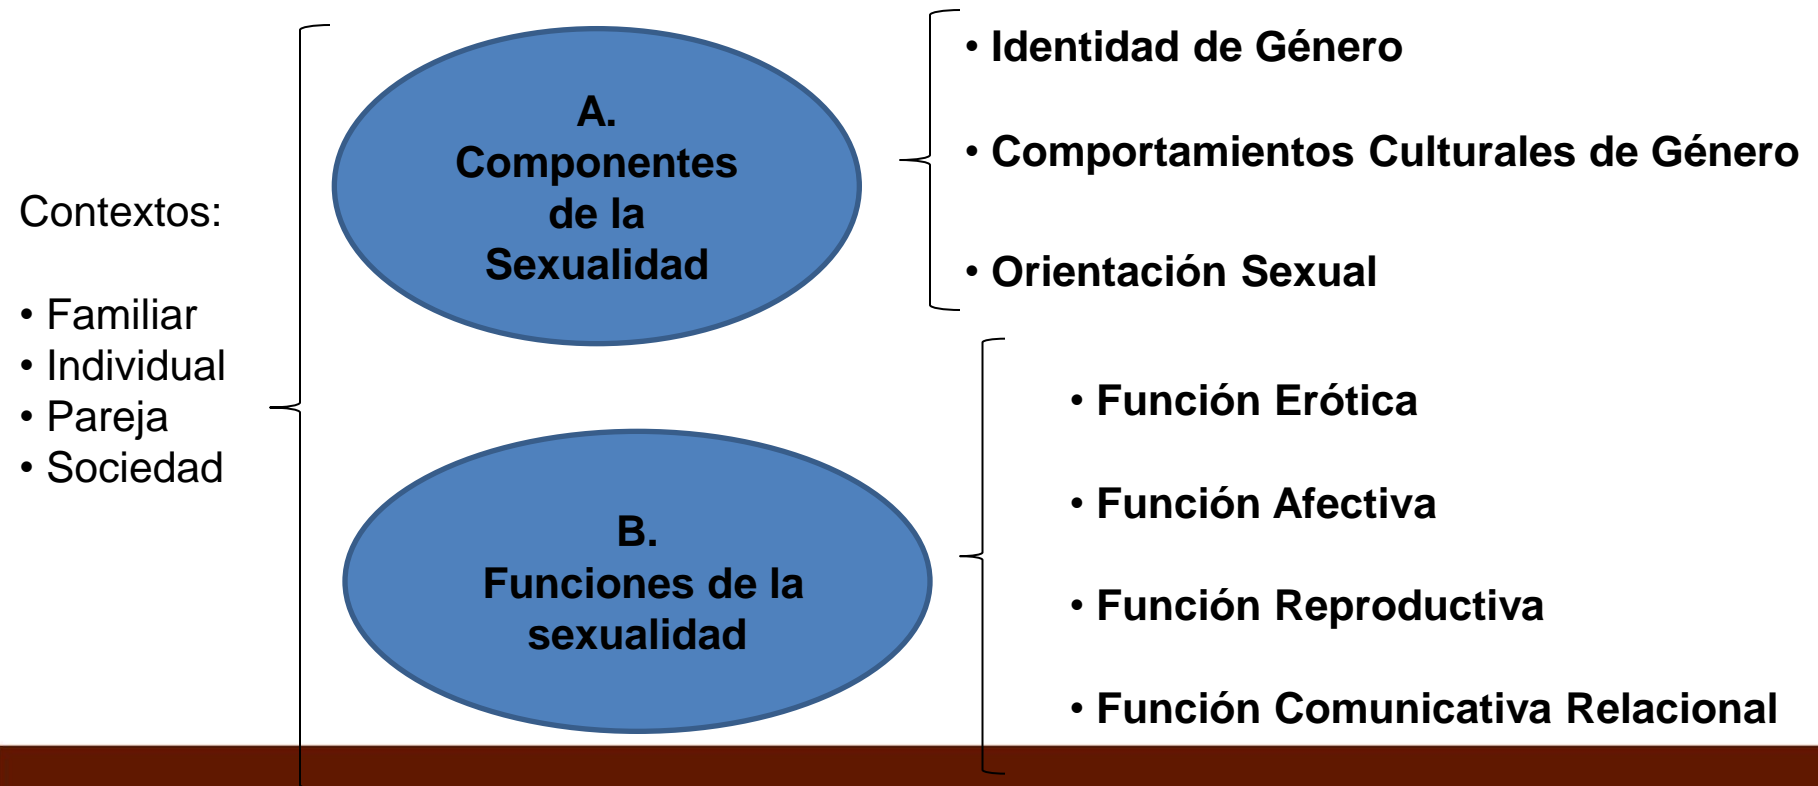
Contextos:

• Familiar
• Individual
• Pareja
• Sociedad

A.
Componentes de la Sexualidad

• Identidad de Género
• Comportamientos Culturales de Género
• Orientación Sexual

B.
Funciones de la sexualidad

• Función Erótica
• Función Afectiva
• Función Reproductiva
• Función Comunicativa Relacional